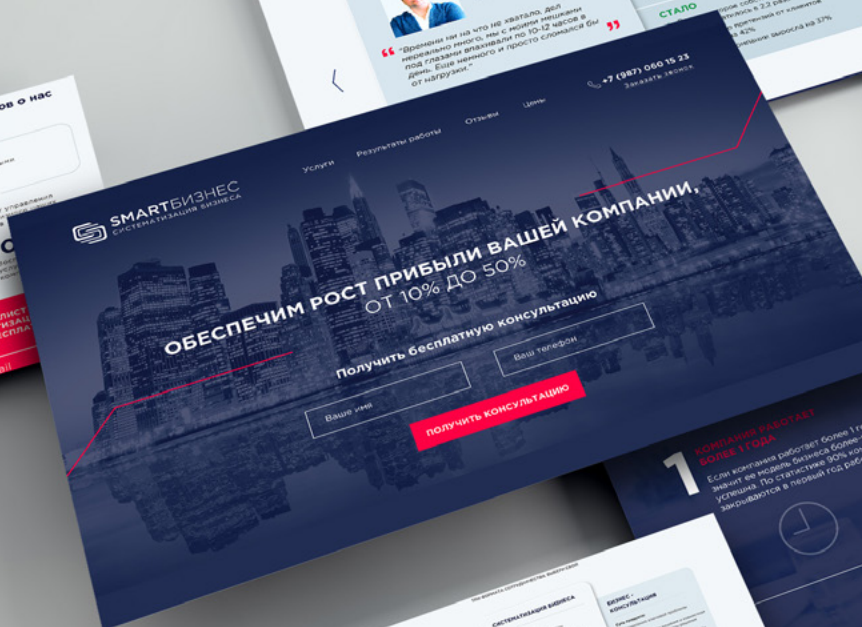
"Времени ни на что не хватало, дел нереально много, мы с моими мешками под глазами вкалывали по 10-12 часов в день. Еще немного и просто сломался бы от нагрузки."

СТАЛО

ов о нас

SMARTБИЗНЕС
СИСТЕМАТИЗАЦИЯ БИЗНЕСА

Услуги Результаты работы Отзывы Цены

+7 (987) 060 15 23
Заказать звонок

ОБЕСПЕЧИМ РОСТ ПРИБЫЛИ ВАШЕЙ КОМПАНИИ,
ОТ 10% ДО 50%

Получить бесплатную консультацию

Ваше имя

Ваш телефон

ПОЛУЧИТЬ КОНСУЛЬТАЦИЮ

1 КОМПАНИЯ РАБОТАЕТ БОЛЕЕ 1 ГОДА

Если компания работает более 1 г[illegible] значит ее модель бизнеса более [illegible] успешна. По статистике 90% ко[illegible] закрываются в первый год раб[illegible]

СИСТЕМАТИЗАЦИЯ БИЗНЕСА

БИЗНЕС-КОНСУЛЬТАЦИЯ